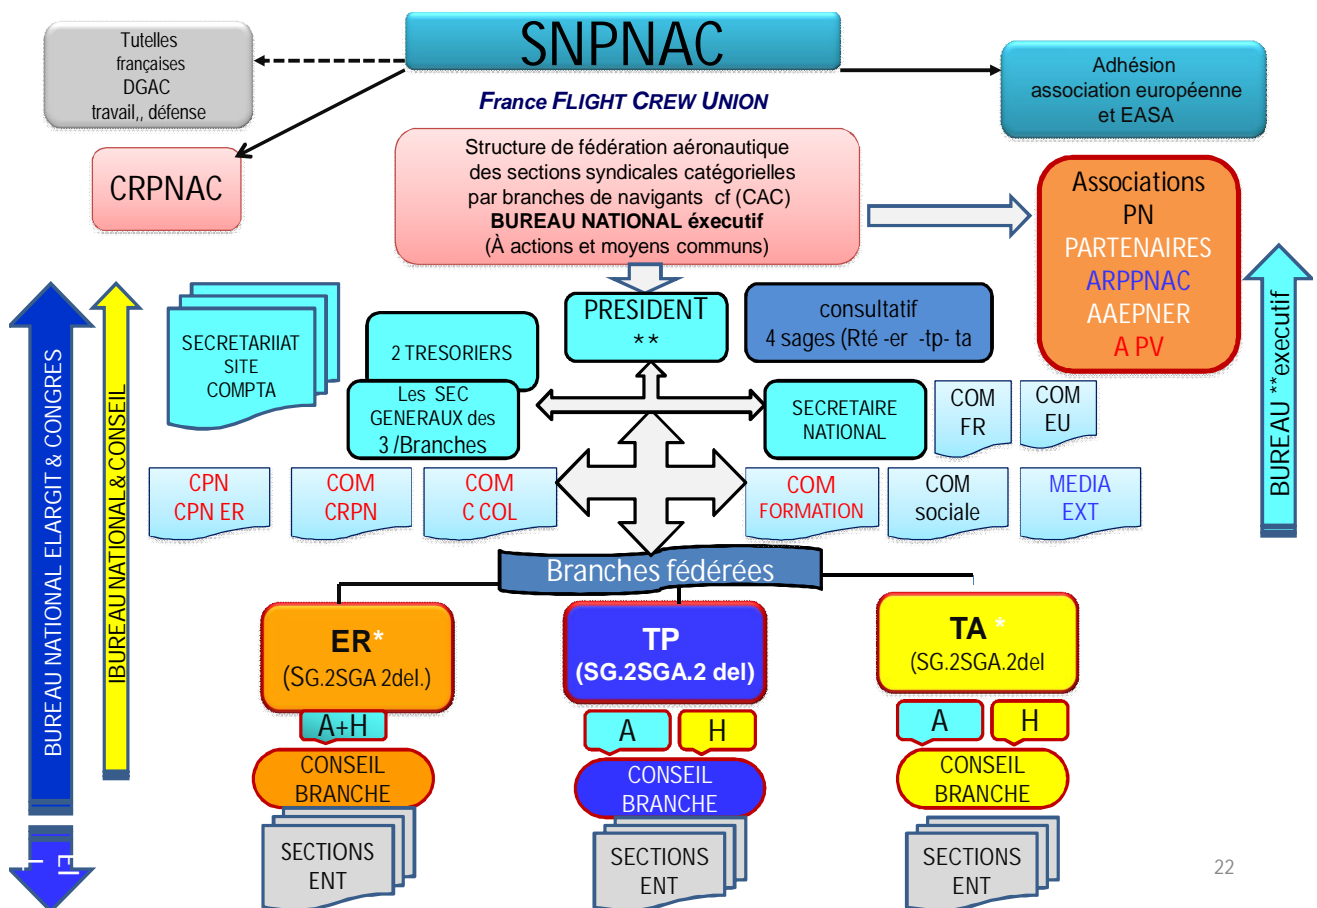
Tutelles françaises DGAC travail,, défense

SNPNAC

France FLIGHT CREW UNION

Adhésion association européenne et EASA

CRPNAC

Structure de fédération aéronautique des sections syndicales catégorielles par branches de navigants cf (CAC)
BUREAU NATIONAL éxecutif
(À actions et moyens communs)

Associations
PN
PARTENAIRES
ARPPNAC
AAEPNER
A PV

BUREAU NATIONAL ELARGIT & CONGRES

IBUREAU NATIONAL & CONSEIL

SECRETARIIAT SITE COMPTA

2 TRESORIERS

Les SEC GENERAUX des 3 /Branches

PRESIDENT **

consultatif
4 sages (Rté -er -tp- ta

SECRETAIRE NATIONAL

COM FR

COM EU

BUREAU **executif

CPN
CPN ER

COM
CRPN

COM
C COL

COM
FORMATION

COM
sociale

MEDIA
EXT

Branches fédérées

ER*
(SG.2SGA 2del.)

A+H

CONSEIL BRANCHE

SECTIONS ENT

TP
(SG.2SGA.2 del)

A

H

CONSEIL BRANCHE

SECTIONS ENT

TA *
(SG.2SGA.2del

A

H

CONSEIL BRANCHE

SECTIONS ENT

22